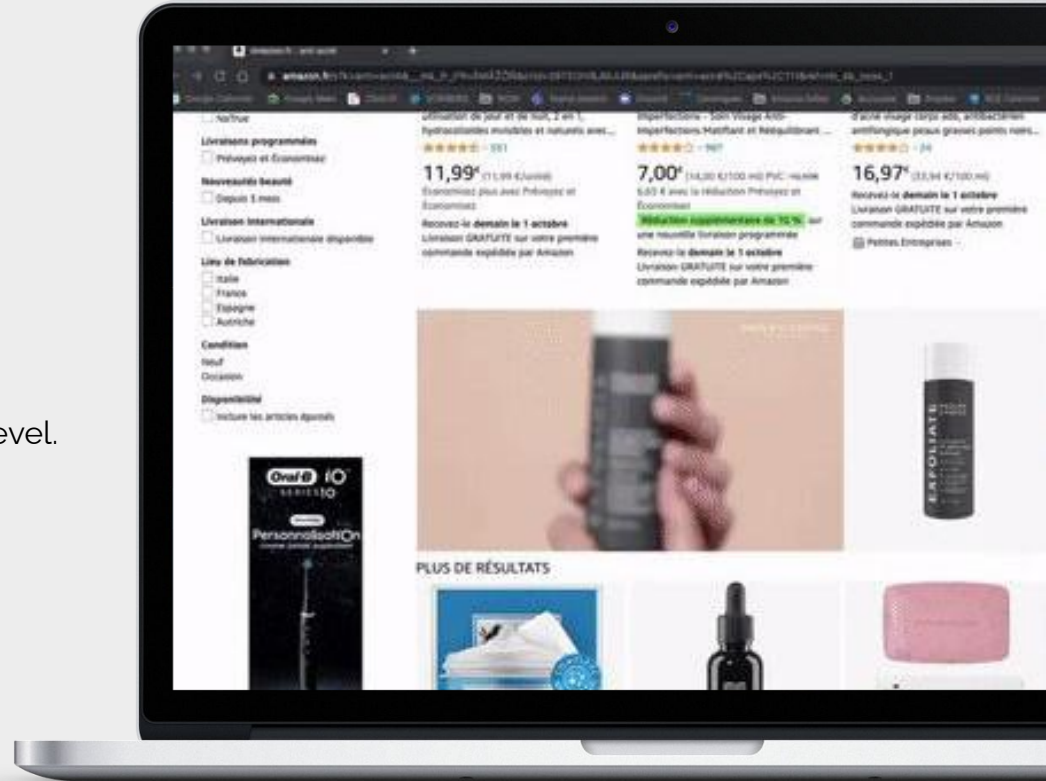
evel.

amazon.fr : anti acné

amazon.fr/s?k=anti+acné

NaTrue

Livraisons programmées

Prévoyez et Économisez

Nouveautés beauté

Depuis 3 mois

Livraison internationale

Livraison internationale disponible

Lieu de fabrication

Italie

France

Espagne

Autriche

Condition

Neuf

Occasion

Disponibilité

Inclure les articles épuisés

hydratation de jour et de nuit, 2 en 1, hydrocolloïdes invisibles et naturels avec...

★★★★☆ 551

11,99€ (11,99 €/unité)

Économisez plus avec Prévoyez et Économisez

Recevez-le demain le 1 octobre

Livraison GRATUITE sur votre première commande expédiée par Amazon

Imperfections - Soin Visage Anti-Imperfections Matifiant et Rééquilibrant ...

★★★★☆ 907

7,00€ (14,00 €/100 ml) PVC : 10,00€

6,65 € avec la réduction Prévoyez et Économisez

Réduction supplémentaire de 10 % sur une nouvelle livraison programmée

Recevez-le demain le 1 octobre

Livraison GRATUITE sur votre première commande expédiée par Amazon

d'acné visage corps adb, antibactérien antifongique peaux grasses points noirs...

★★★★☆ 24

16,97€ (33,94 €/100 ml)

Recevez-le demain le 1 octobre

Livraison GRATUITE sur votre première commande expédiée par Amazon

Petites Entreprises

Oral-B iO SERIES 10

Personnalisation

EXFOLIATE

PLUS DE RÉSULTATS